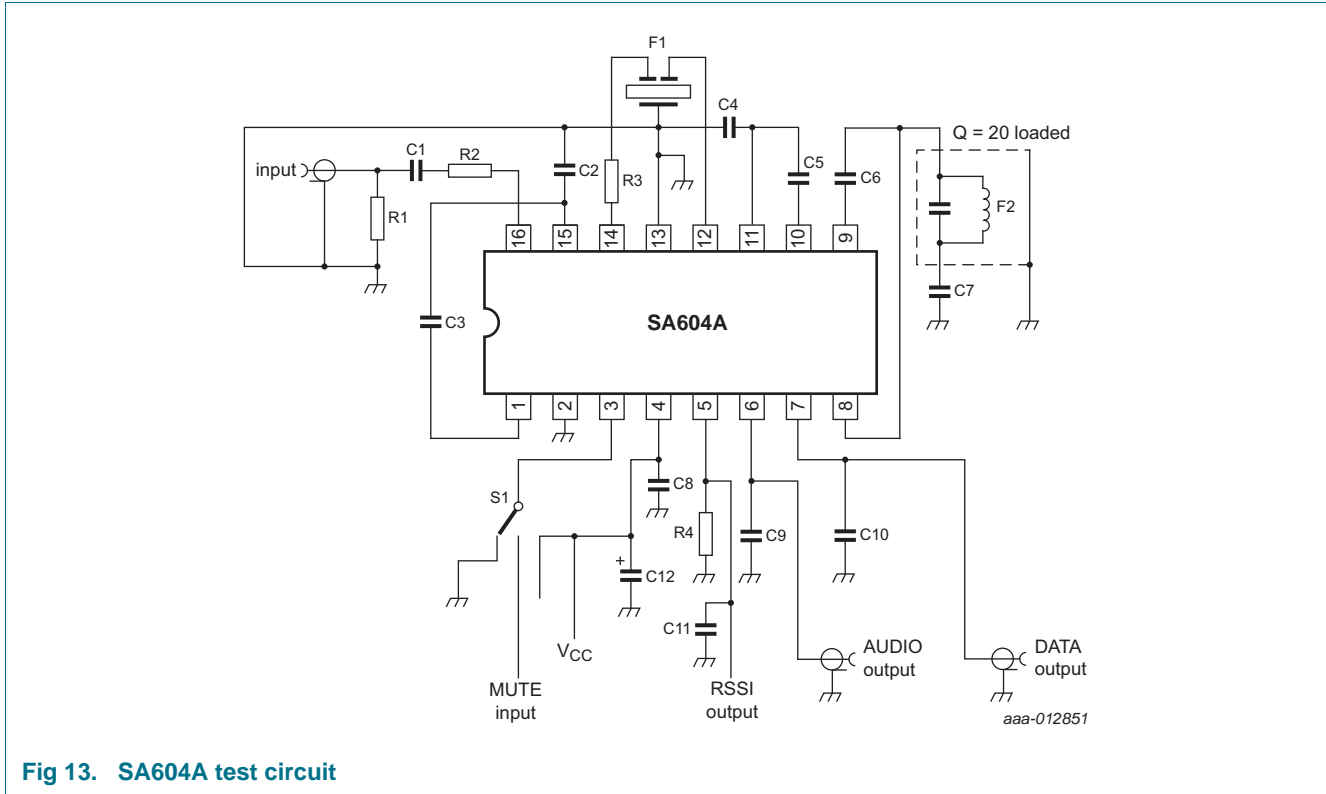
F1

C4

Q = 20 loaded

input

C1

R2

C2

R3

C5

C6

F2

R1

16 15 14 13 12 11 10 9

C3

SA604A

C7

1 2 3 4 5 6 7 8

S1

C8

R4

C9

C10

+

C12

C11

$V_{CC}$

MUTE input

RSSI output

AUDIO output

DATA output

aaa-012851

Fig 13. SA604A test circuit